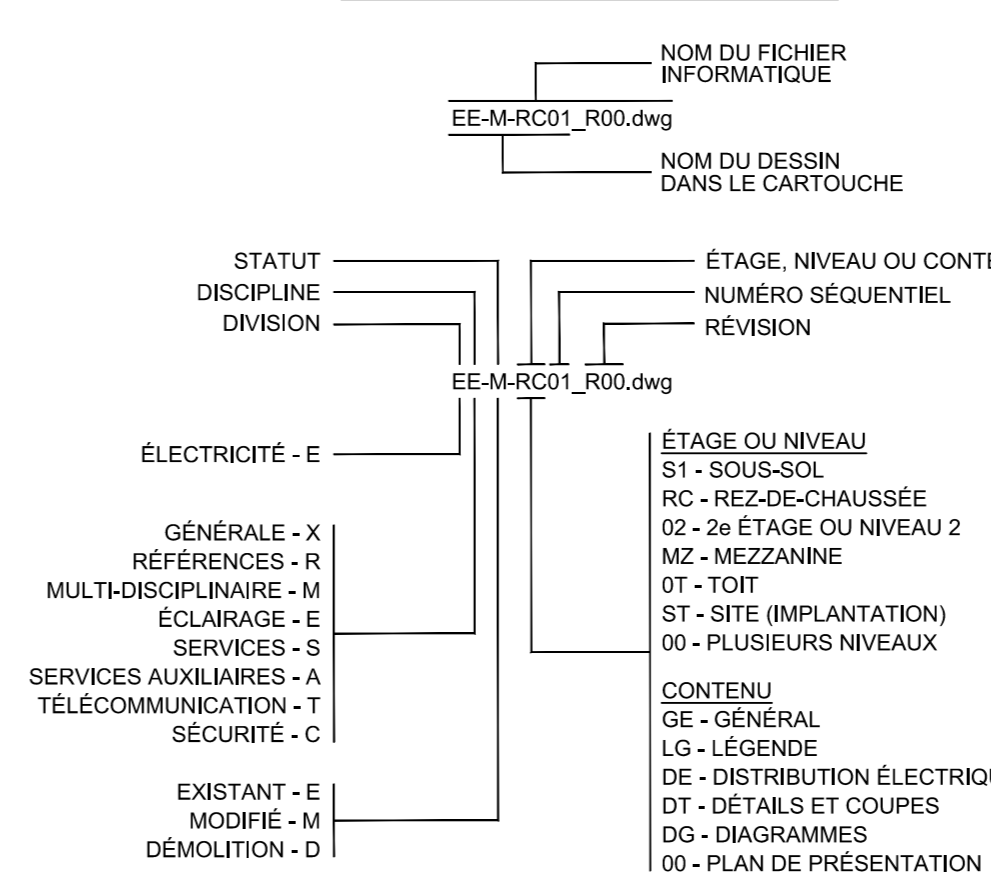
NOM DU FICHIER INFORMATIQUE

EE-M-RC01_R00.dwg

NOM DU DESSIN DANS LE CARTOUCHE

STATUT
DISCIPLINE
DIVISION

ÉTAGE, NIVEAU OU CONTE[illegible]
NUMÉRO SÉQUENTIEL
RÉVISION

EE-M-RC01_R00.dwg

ÉLECTRICITÉ - E

GÉNÉRALE - X
RÉFÉRENCES - R
MULTI-DISCIPLINAIRE - M
ÉCLAIRAGE - E
SERVICES - S
SERVICES AUXILIAIRES - A
TÉLÉCOMMUNICATION - T
SÉCURITÉ - C

EXISTANT - E
MODIFIÉ - M
DÉMOLITION - D

ÉTAGE OU NIVEAU
S1 - SOUS-SOL
RC - REZ-DE-CHAUSSÉE
02 - 2e ÉTAGE OU NIVEAU 2
MZ - MEZZANINE
0T - TOIT
ST - SITE (IMPLANTATION)
00 - PLUSIEURS NIVEAUX

CONTENU
GE - GÉNÉRAL
LG - LÉGENDE
DE - DISTRIBUTION ÉLECTRIQU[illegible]
DT - DÉTAILS ET COUPES
DG - DIAGRAMMES
00 - PLAN DE PRÉSENTATION